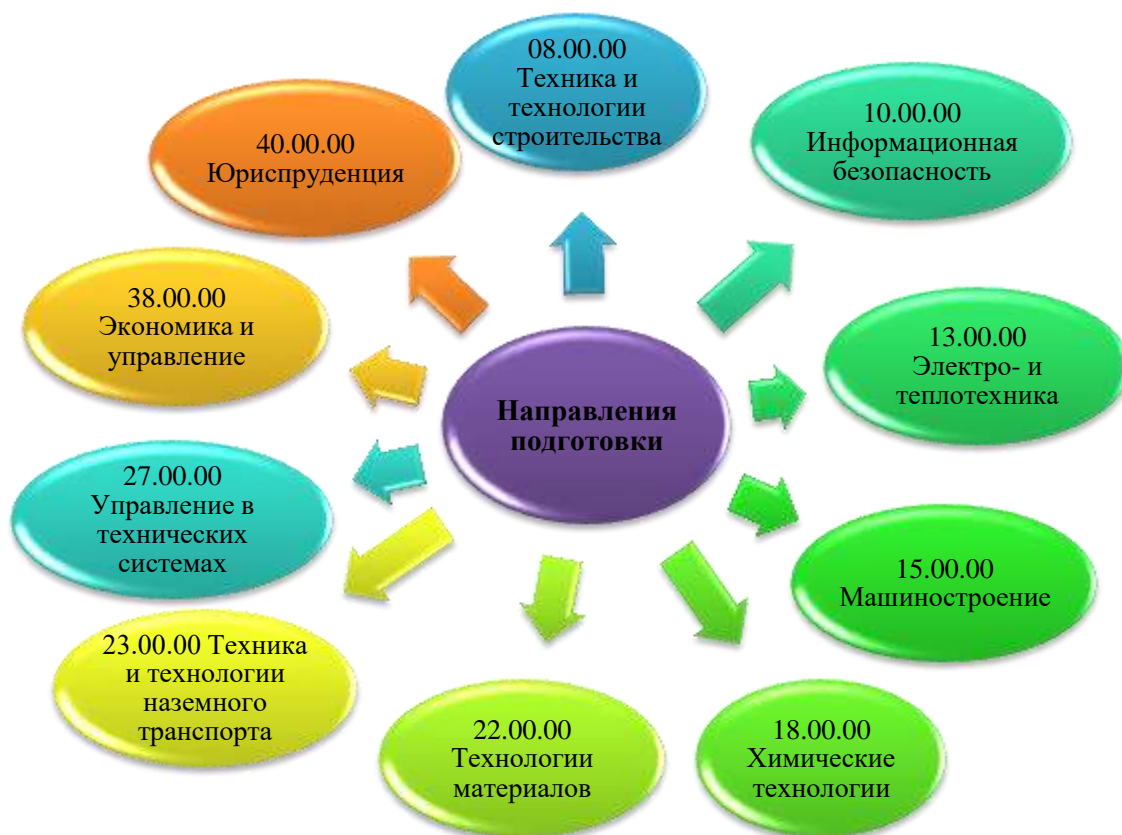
Направления подготовки

08.00.00 Техника и технологии строительства

10.00.00 Информационная безопасность

13.00.00 Электро- и теплотехника

15.00.00 Машиностроение

18.00.00 Химические технологии

22.00.00 Технологии материалов

23.00.00 Техника и технологии наземного транспорта

27.00.00 Управление в технических системах

38.00.00 Экономика и управление

40.00.00 Юриспруденция